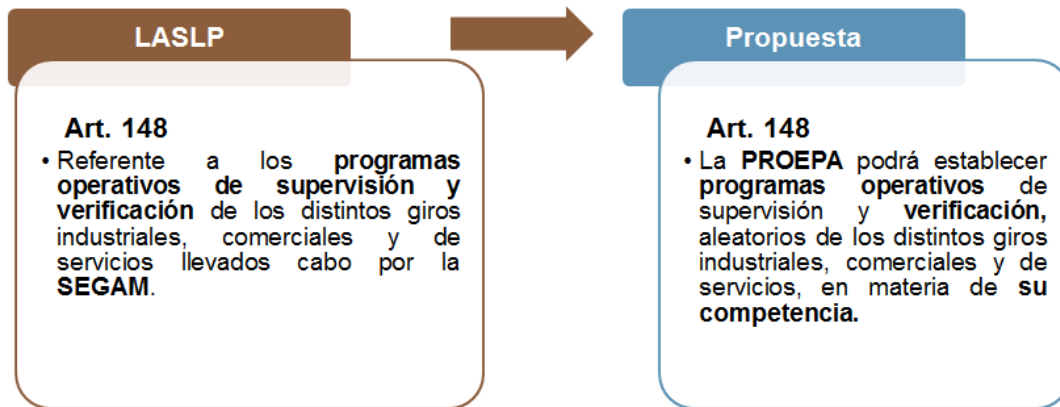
LASLP

Art. 148

• Referente a los programas operativos de supervisión y verificación de los distintos giros industriales, comerciales y de servicios llevados cabo por la SEGAM.

Propuesta

Art. 148

• La PROEPA podrá establecer programas operativos de supervisión y verificación, aleatorios de los distintos giros industriales, comerciales y de servicios, en materia de su competencia.